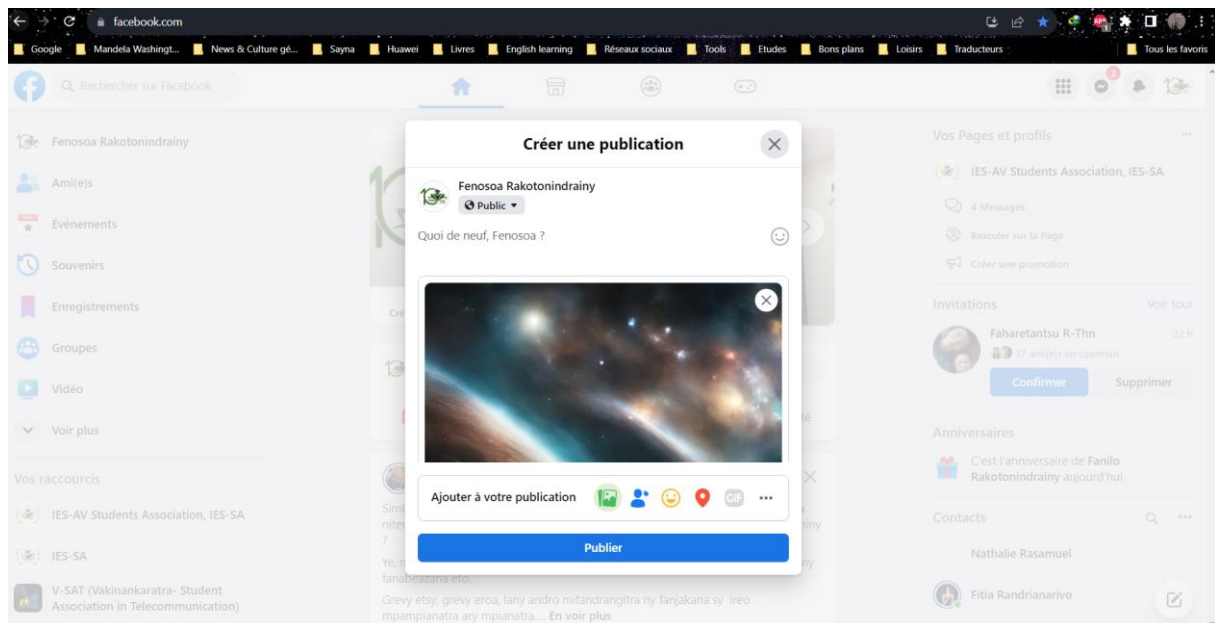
facebook.com

Google | Mandela Washingt... | News & Culture gé... | Sayna | Huawei | Livres | English learning | Réseaux sociaux | Tools | Etudes | Bons plans | Loisirs | Traducteurs | Tous les favoris

Rechercher sur Facebook

3

Fenosoa Rakotonindrainy
Ami(e)s
Événements
Souvenirs
Enregistrements
Groupes
Vidéo
Voir plus

Vos raccourcis
IES-AV Students Association, IES-SA
IES-SA
V-SAT (Vakinankaratra- Student Association in Telecommunication)

Cré

Sim
niter
?

Ye, r
fanabeazana eto.
Grevy etsy, grevy eroa, lany andro mifandrangitra ny fanjakana sy ireo mpampianatra ary mpianatra.... En voir plus

Créer une publication

Fenosoa Rakotonindrainy
Public

Quoi de neuf, Fenosoa ?

Ajouter à votre publication

Publier

Vos Pages et profils
IES-AV Students Association, IES-SA
4 Messages
Basculer sur la Page
Créer une promotion

Invitations
Voir tout
Faharetantsu R-Thn
22 h
17 ami(e)s en commun
Confirmer
Supprimer

Anniversaires
C'est l'anniversaire de Fanilo Rakotonindrainy aujourd'hui.

Contacts
Nathalie Rasamuel
Fitia Randrianarivo